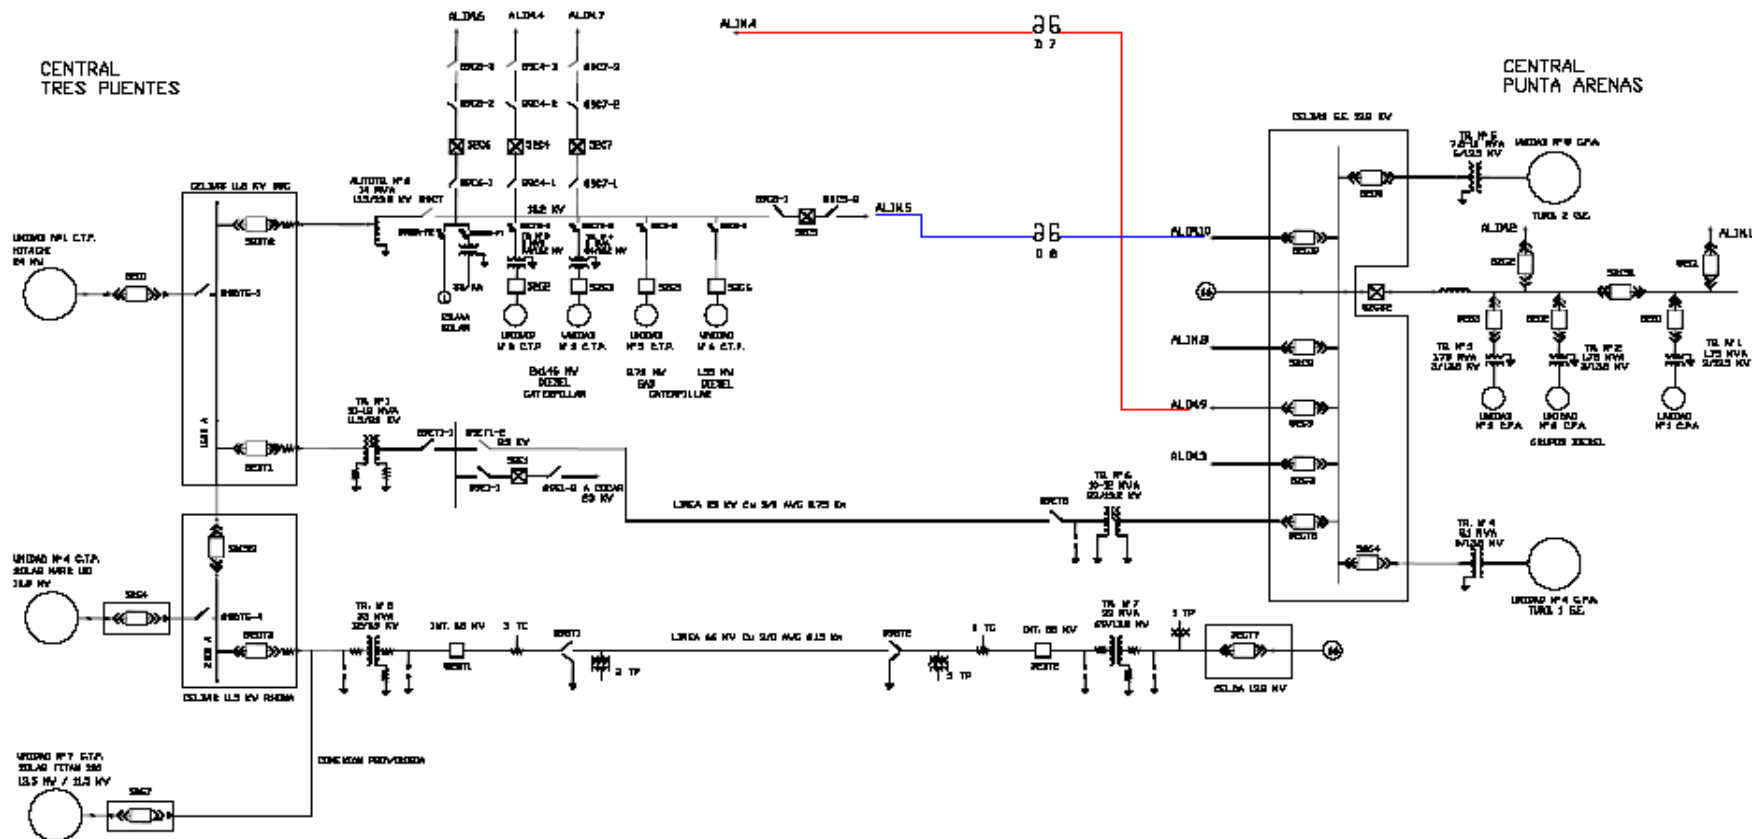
CENTRAL
TRES PUENTES

CENTRAL
PUNTA ARENAS

ALIM6 ALIM4 ALIM7

ALIM4

D 7

D 6

ALIM5

ALIM10

ALIM8

ALIM9

ALIM3

ALIM2

ALIM1

CELDAS S.E. 13.2 KV

TR. Nº 5

TURB. 2 G.E.

UNIDAD Nº 1 C.T.P. HITACHI

CELDAS 11.5 KV

AUTOTR. Nº 6 14 MVA

13.2 KV

CELDA SOLAR

UNIDAD Nº 6 C.T.P.

UNIDAD Nº 3 C.T.P.

UNIDAD Nº 5 C.T.P.

UNIDAD Nº 4 C.T.P.

DIESEL CATERPILLAR

GAS CATERPILLAR

DIESEL

TR. Nº 3

TR. Nº 2

TR. Nº 1

UNIDAD Nº 3 G.P.A.

UNIDAD Nº 2 G.P.A.

UNIDAD Nº 1 G.P.A.

GRUPOS DIESEL

TR. Nº 1 30-33 MVA

66 KV

A COCAR 66 KV

LINEA 66 KV Cu 3/0 AWG

TR. Nº 6

TR. Nº 4

UNIDAD Nº 4 G.P.A. TURB. 1 G.E.

UNIDAD Nº 4 C.T.P. SOLAR

TR. Nº 8

INT. 66 KV

3 TC

3 TP

LINEA 66 KV Cu 3/0 AWG

3 TC

INT. 66 KV

TR. Nº 7

3 TP

CELDA 13.2 KV

CELDAS 11.5 KV

CONEXION PROVISORIA

UNIDAD Nº 7 C.T.P. SOLAR TITAN 130 13.5 KV / 11.5 KV